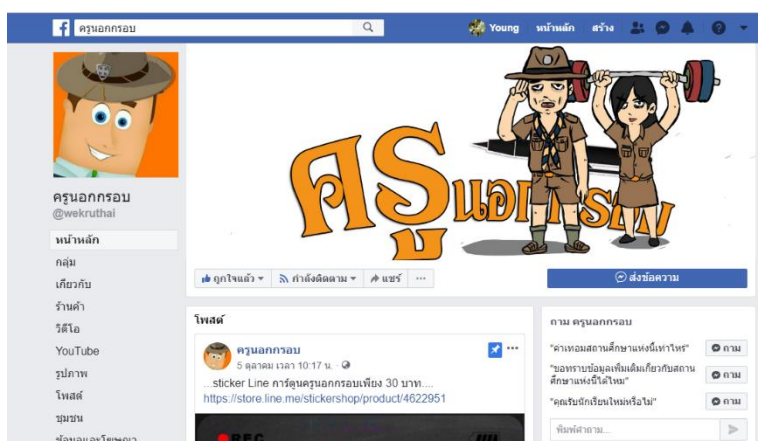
f ครูนอกกรอบ

Young หน้าหลัก สร้าง

ครูนอกกรอบ

ครูนอกกรอบ
@wekruthai

หน้าหลัก
กลุ่ม
เกี่ยวกับ
ร้านค้า
วิดีโอ
YouTube
รูปภาพ
โพสต์
ชุมชน
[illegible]

ถูกใจแล้ว ▾ กำลังติดตาม ▾ แชร์ ···

ส่งข้อความ

โพสต์

ครูนอกกรอบ
5 ตุลาคม เวลา 10:17 น.
...sticker Line การ์ตูนครูนอกกรอบเพียง 30 บาท....
https://store.line.me/stickershop/product/4622951

REC

ถาม ครูนอกกรอบ

"ค่าหอมสถานศึกษาแห่งนี้เท่าไหร่" ถาม
"ขอทราบข้อมูลเพิ่มเติมเกี่ยวกับสถานศึกษาแห่งนี้ได้ไหม" ถาม
"คุณรับนักเรียนใหม่หรือไม่" ถาม

พิมพ์คำถาม...